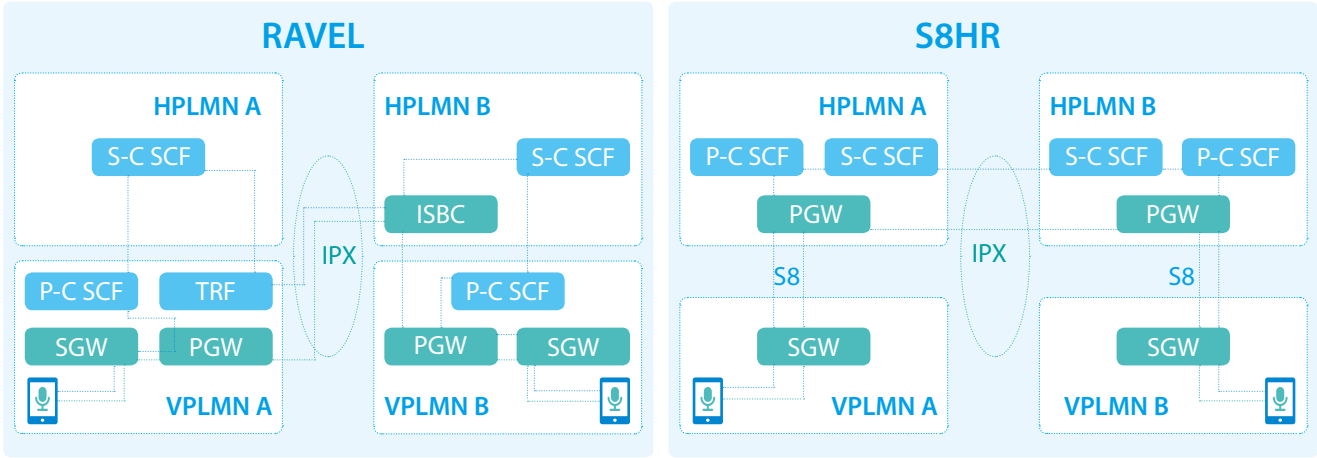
RAVEL

HPLMN A

S-C SCF

HPLMN B

S-C SCF

ISBC

IPX

P-C SCF

TRF

P-C SCF

SGW

PGW

PGW

SGW

VPLMN A

VPLMN B

S8HR

HPLMN A

P-C SCF

S-C SCF

HPLMN B

S-C SCF

P-C SCF

PGW

PGW

IPX

S8

S8

SGW

SGW

VPLMN A

VPLMN B